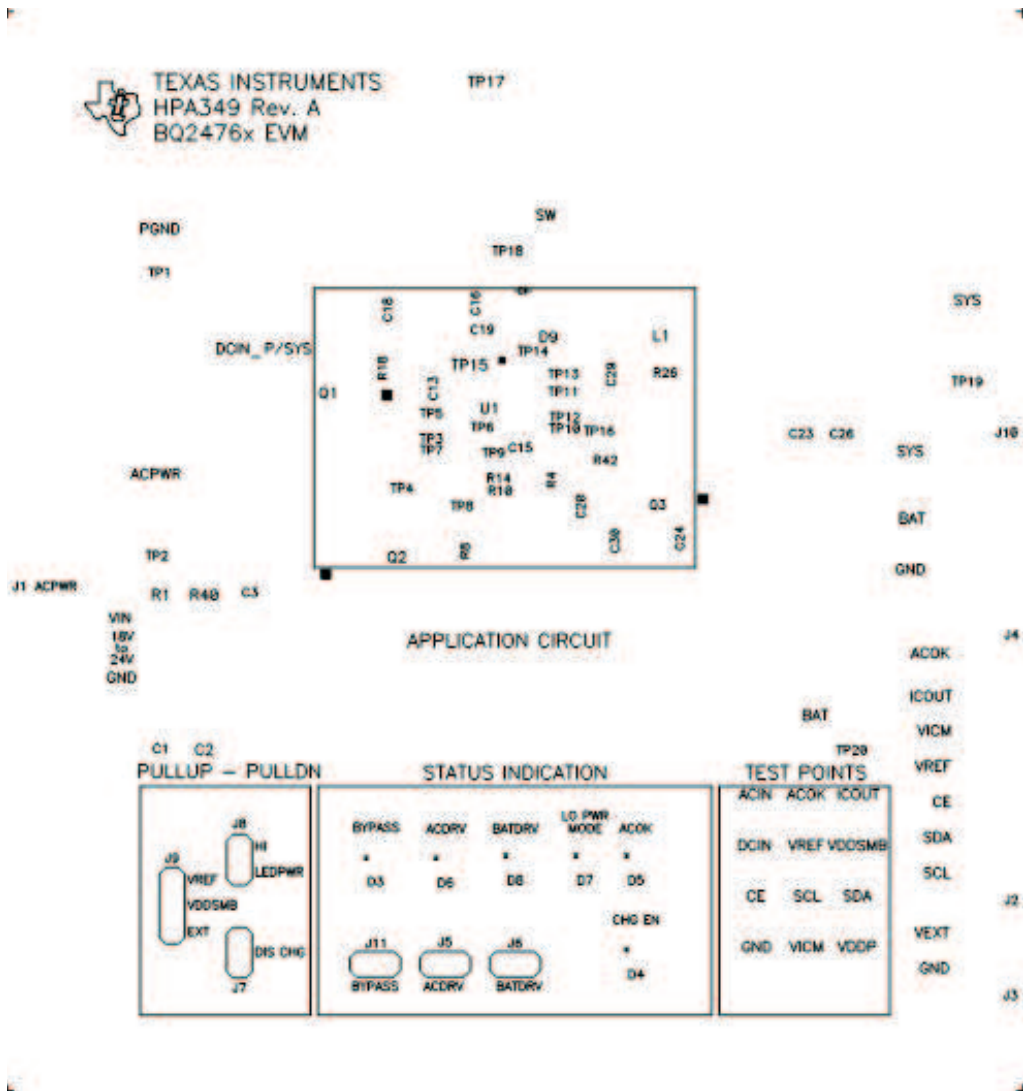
TEXAS INSTRUMENTS
HPA349 Rev. A
BQ2476x EVM

TP17

SW

PGND

TP18

TP1

C18

C16

C19

D9

L1

SYS

DCIN_P/SYS

R18

TP15

TP14

TP13

C29

R26

Q1

C13

TP11

TP19

TP5

U1

TP12

TP6

TP10

TP16

C23

C26

J10

TP3

TP7

TP9

C15

SYS

R42

ACPWR

R14

R10

R4

TP4

TP8

C28

Q3

C24

BAT

C30

TP2

Q2

R8

GND

J1 ACPWR

R1

R40

C3

VIN
18V
to
24V
GND

APPLICATION CIRCUIT

J4

ACOK

ICOUT

BAT

VICM

C1

C2

TP20

PULLUP – PULLDN

STATUS INDICATION

TEST POINTS

VREF

ACIN

ACOK

ICOUT

CE

J8

HI

BYPASS

ACDRV

BATDRV

LO PWR MODE

ACOK

SDA

J9

VREF

LEDPWR

DCIN

VREF

VDDSMB

VDDSMB

D3

D6

D8

D7

D5

SCL

EXT

CE

SCL

SDA

J2

CHG EN

DIS CHG

J11

J5

J6

GND

VICM

VDDP

VEXT

D4

J7

BYPASS

ACDRV

BATDRV

GND

J3